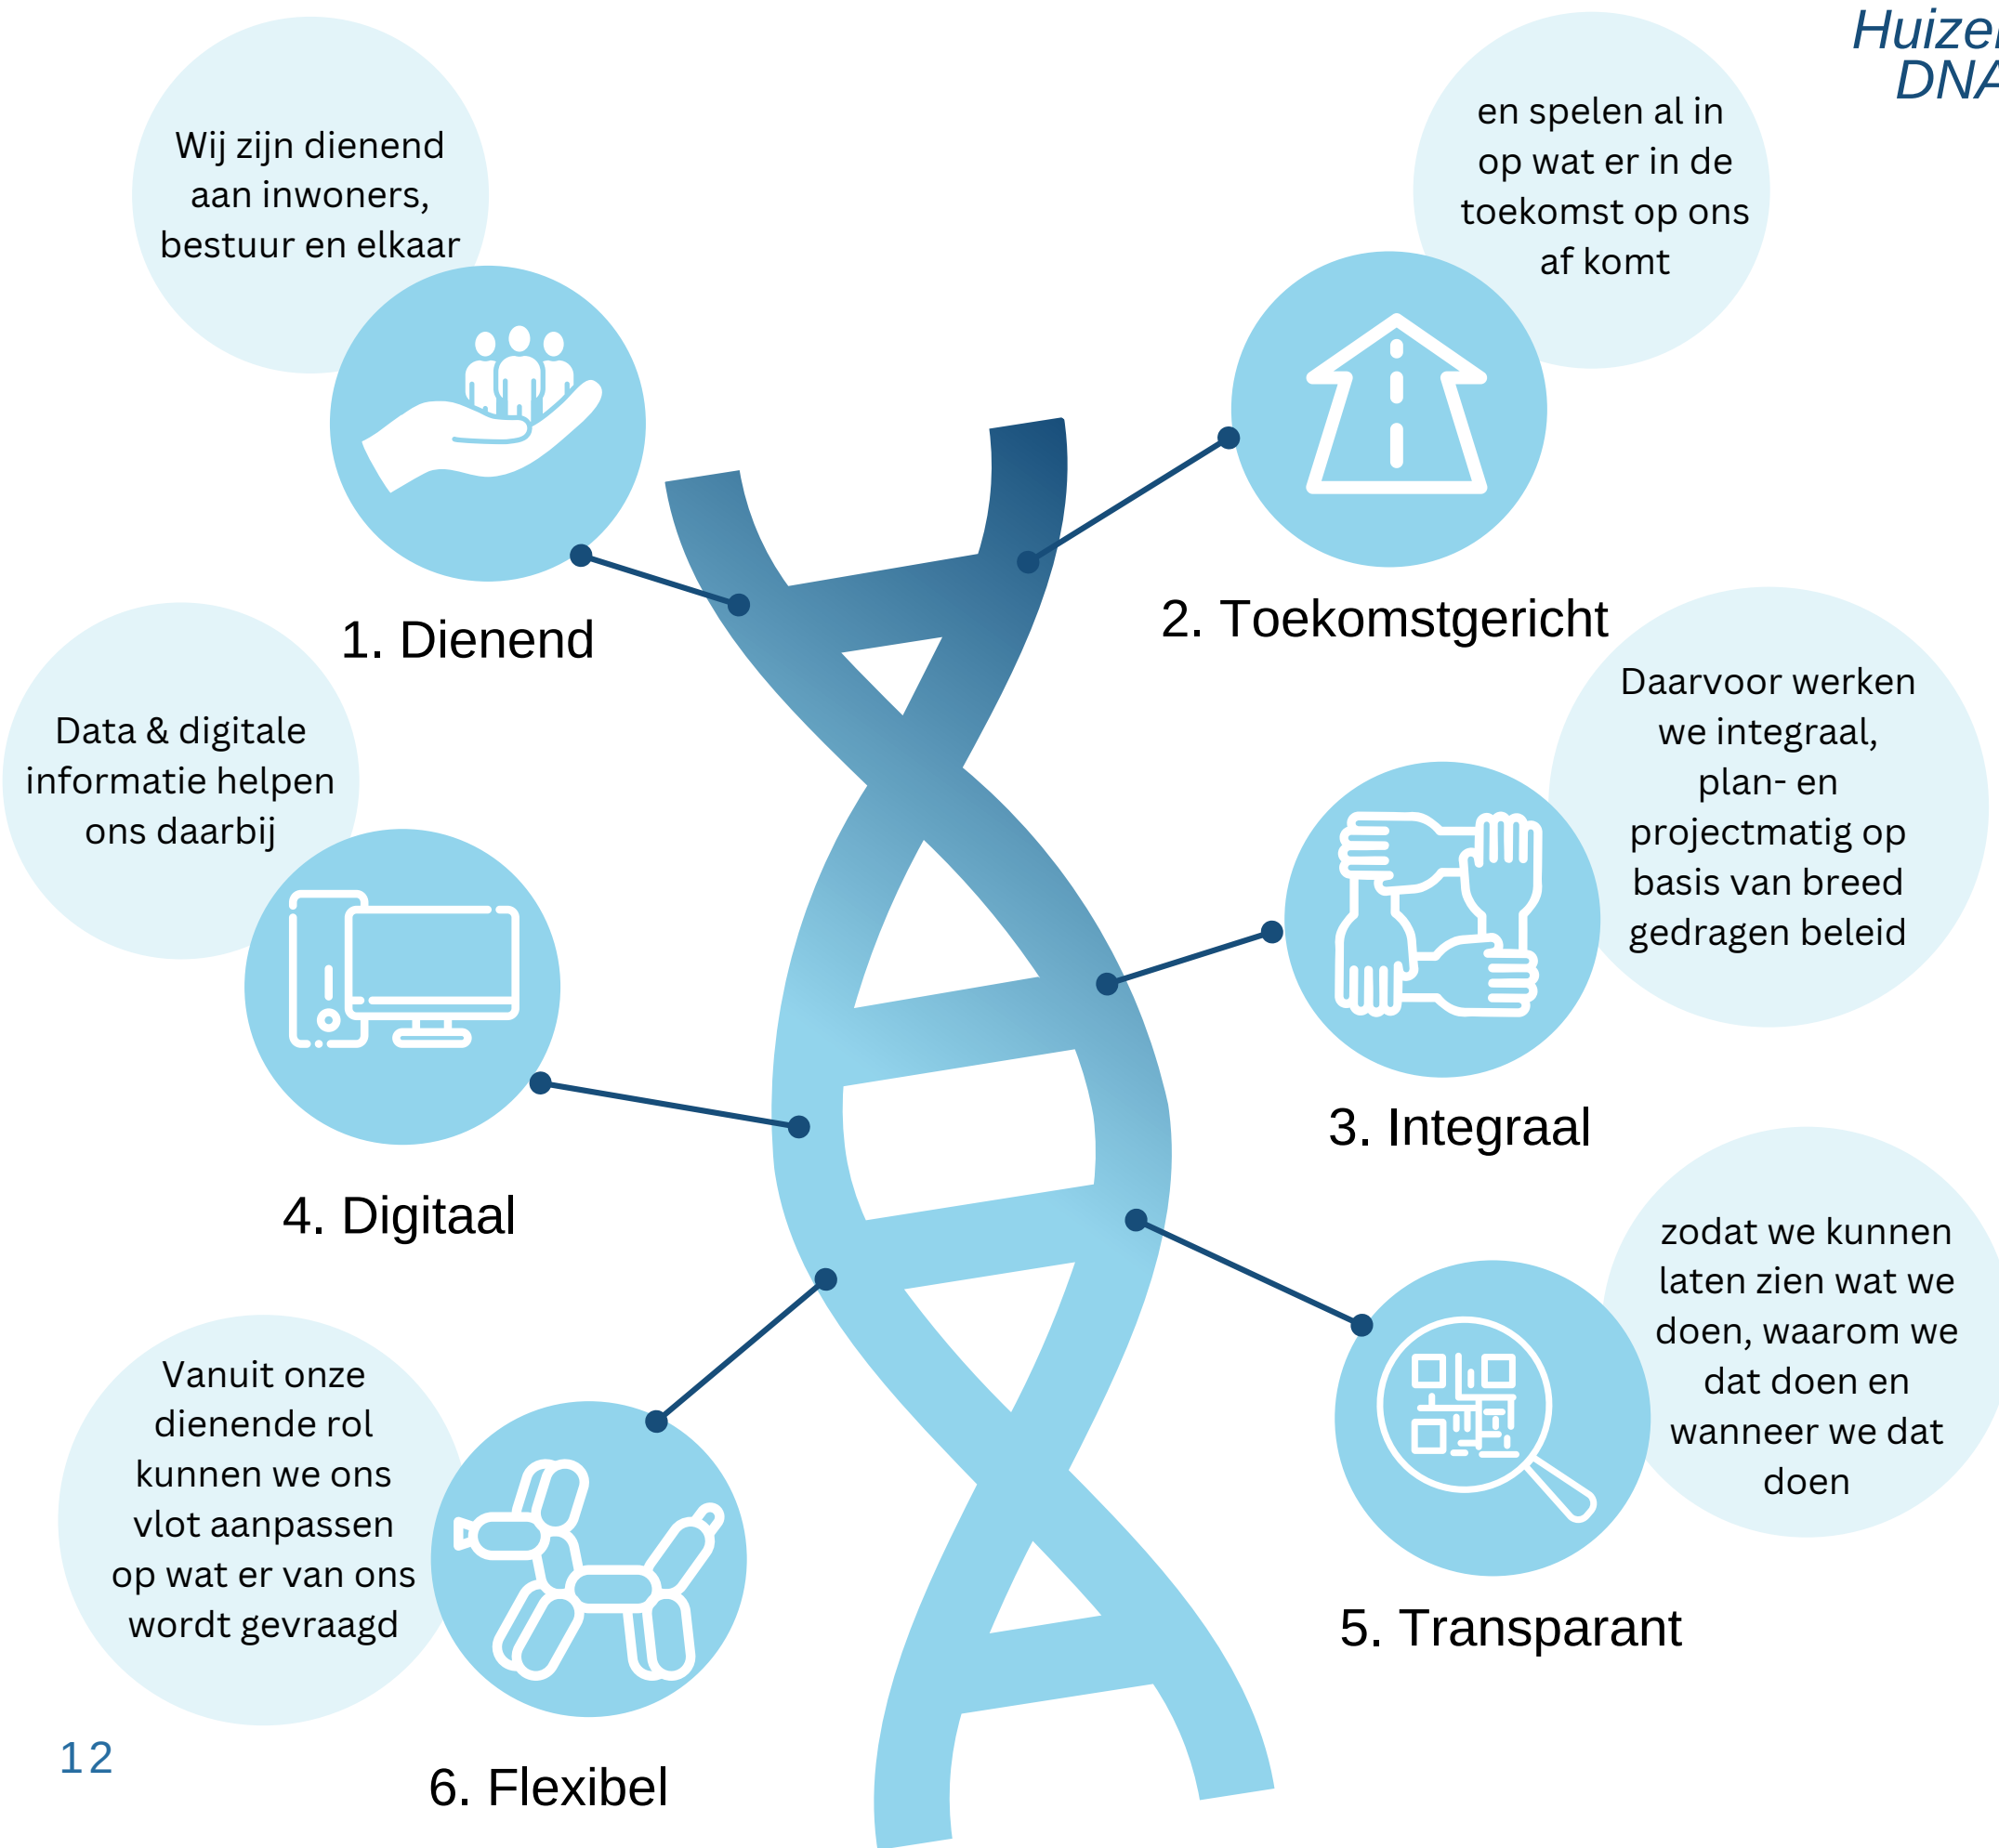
Huizen
DNA

Wij zijn dienend aan inwoners, bestuur en elkaar

1. Dienend

en spelen al in op wat er in de toekomst op ons af komt

2. Toekomstgericht

Data & digitale informatie helpen ons daarbij

4. Digitaal

Daarvoor werken we integraal, plan- en projectmatig op basis van breed gedragen beleid

3. Integraal

zodat we kunnen laten zien wat we doen, waarom we dat doen en wanneer we dat doen

5. Transparant

Vanuit onze dienende rol kunnen we ons vlot aanpassen op wat er van ons wordt gevraagd

6. Flexibel

12